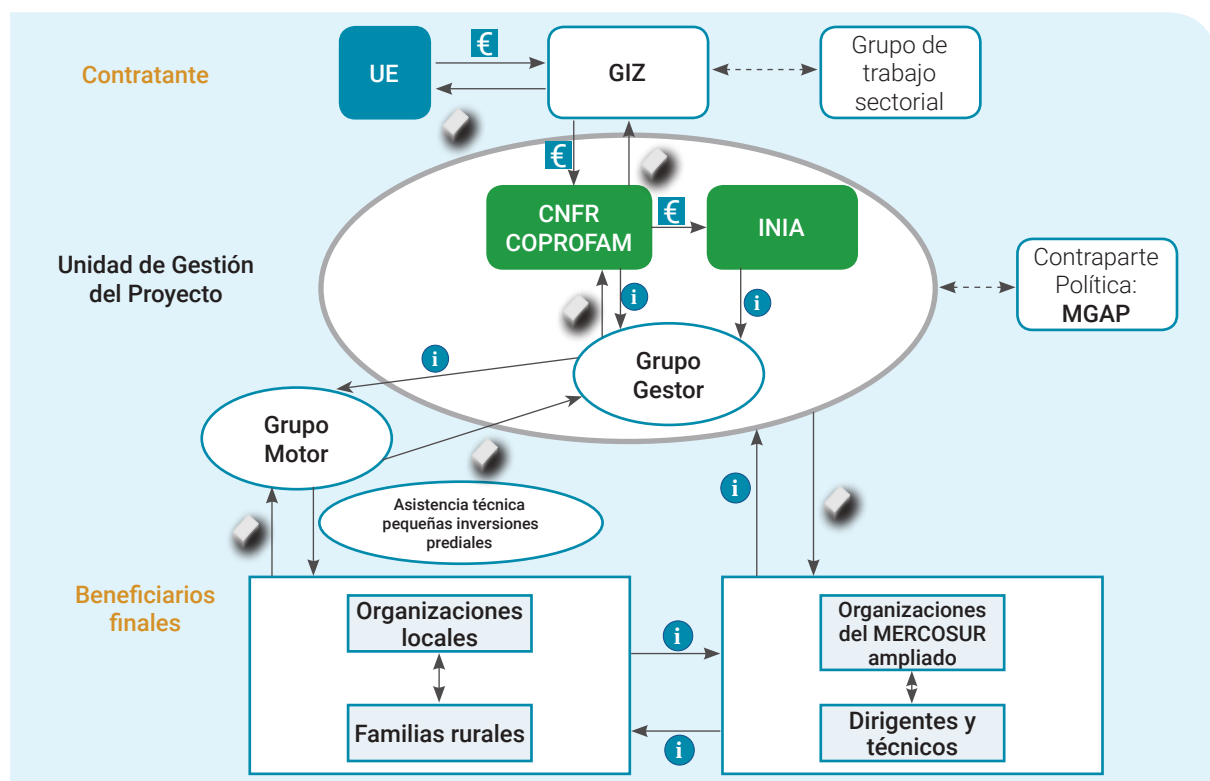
Contratante

UE

€

GIZ

Grupo de trabajo sectorial

€

CNFR COPROFAM

€

INIA

Unidad de Gestión del Proyecto

Contraparte Política: MGAP

i

i

i

Grupo Gestor

Grupo Motor

Asistencia técnica pequeñas inversiones prediales

i

Beneficiarios finales

Organizaciones locales

Familias rurales

i

i

Organizaciones del MERCOSUR ampliado

Dirigentes y técnicos